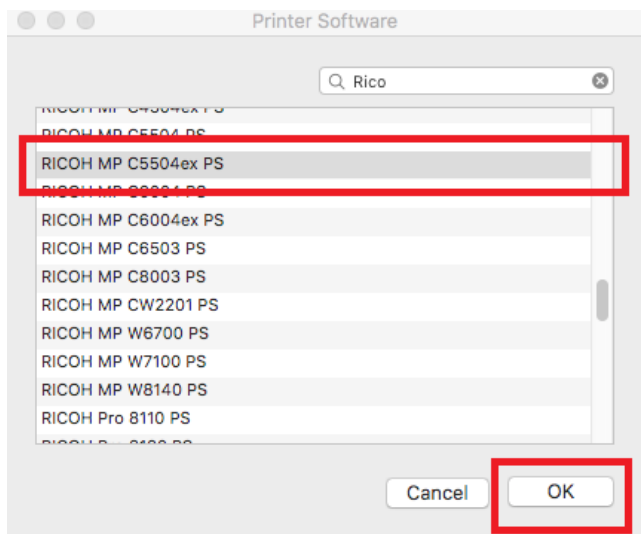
Printer Software

Rico

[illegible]
RICOH MP C5504 PS
RICOH MP C5504ex PS
RICOH MP C6004 PS
RICOH MP C6004ex PS
RICOH MP C6503 PS
RICOH MP C8003 PS
RICOH MP CW2201 PS
RICOH MP W6700 PS
RICOH MP W7100 PS
RICOH MP W8140 PS
RICOH Pro 8110 PS
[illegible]

Cancel
OK